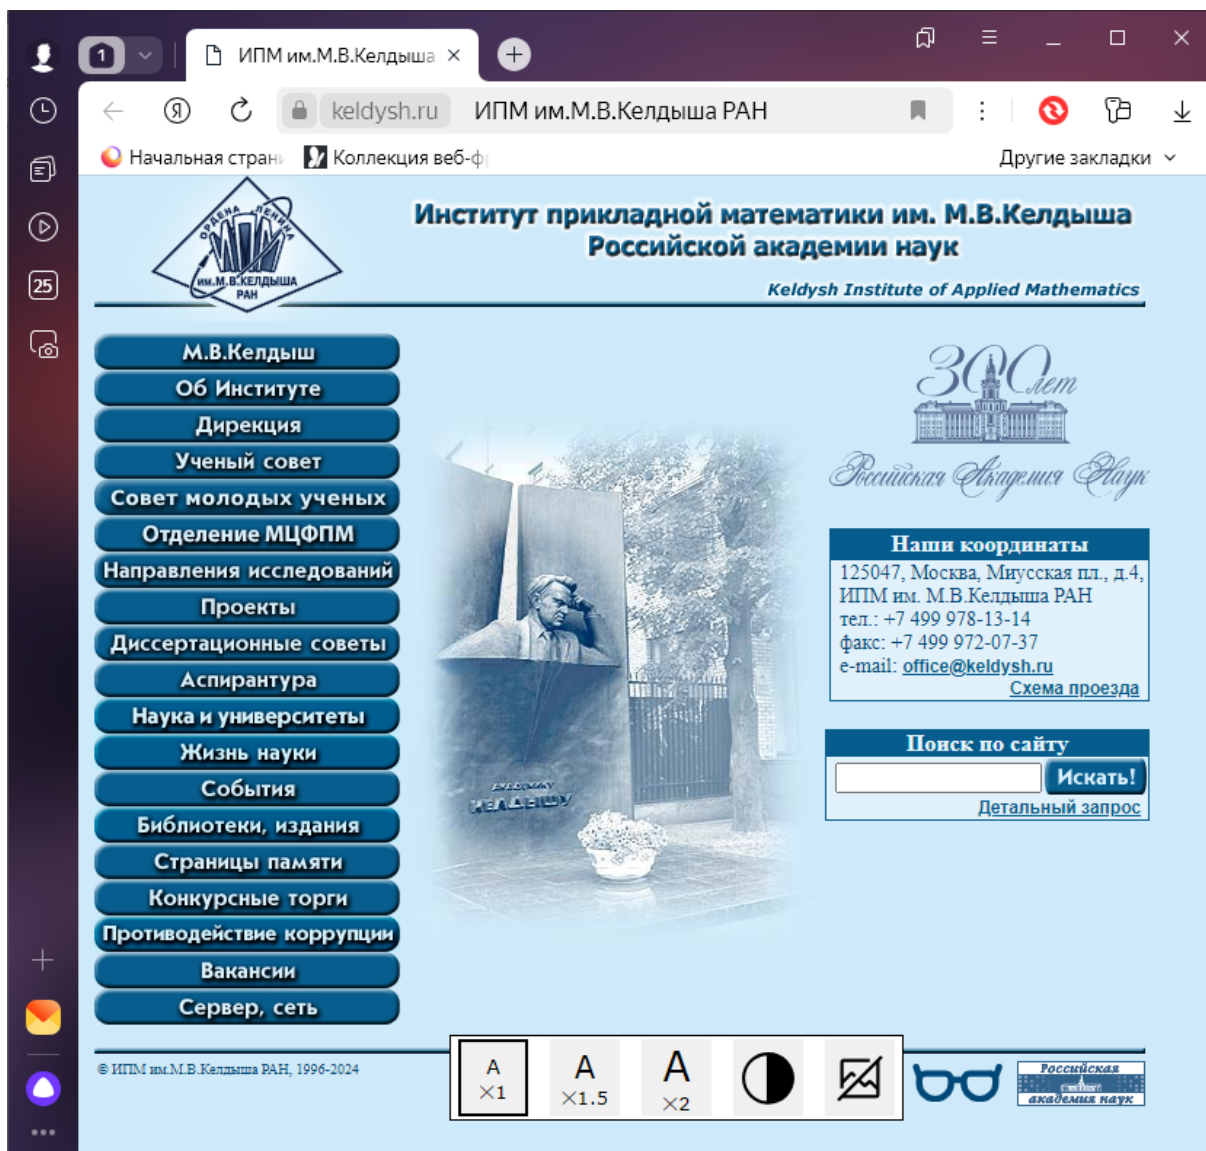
1

ИПМ им.М.В.Келдыша ×

25

keldysh.ru ИПМ им.М.В.Келдыша РАН

Начальная страни Коллекция веб-ф Другие закладки

ОРДЕНА ЛЕНИНА ИМ.М.В.КЕЛДЫША РАН

Институт прикладной математики им. М.В.Келдыша
Российской академии наук

Keldysh Institute of Applied Mathematics

М.В.Келдыш
Об Институте
Дирекция
Ученый совет
Совет молодых ученых
Отделение МЦФПМ
Направления исследований
Проекты
Диссертационные советы
Аспирантура
Наука и университеты
Жизнь науки
События
Библиотеки, издания
Страницы памяти
Конкурсные торги
Противодействие коррупции
Вакансии
Сервер, сеть

300 лет
Российская Академия Наук

АКАДЕМИКУ КЕЛДЫШУ

Наши координаты
125047, Москва, Миусская пл., д.4,
ИПМ им. М.В.Келдыша РАН
тел.: +7 499 978-13-14
факс: +7 499 972-07-37
e-mail: office@keldysh.ru
Схема проезда

Поиск по сайту
Искать!
Детальный запрос

© ИПМ им.М.В.Келдыша РАН, 1996-2024

A ×1 A ×1.5 A ×2

Российская академия наук